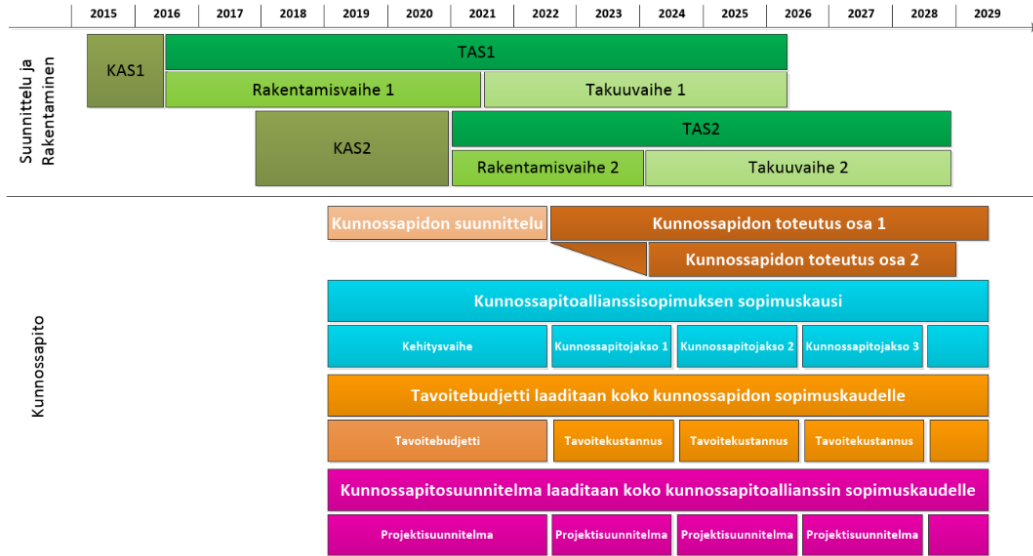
| 2015 | 2016 | 2017 | 2018 | 2019 | 2020 | 2021 | 2022 | 2023 | 2024 | 2025 | 2026 | 2027 | 2028 | 2029 |
|---|---|---|---|---|---|---|---|---|---|---|---|---|---|---|

Suunnittelu ja Rakentaminen

KAS1
TAS1
Rakentamisvaihe 1
Takuuvaihe 1
KAS2
TAS2
Rakentamisvaihe 2
Takuuvaihe 2

Kunnossapito

Kunnossapidon suunnittelu
Kunnossapidon toteutus osa 1
Kunnossapidon toteutus osa 2
Kunnossapitoallianssisopimuksen sopimuskausi
Kehitysvaihe
Kunnossapitojakso 1
Kunnossapitojakso 2
Kunnossapitojakso 3
Tavoitebudjetti laaditaan koko kunnossapidon sopimuskaudelle
Tavoitebudjetti
Tavoitekustannus
Tavoitekustannus
Tavoitekustannus
Kunnossapitosuunnitelma laaditaan koko kunnossapitoallianssin sopimuskaudelle
Projektisuunnitelma
Projektisuunnitelma
Projektisuunnitelma
Projektisuunnitelma